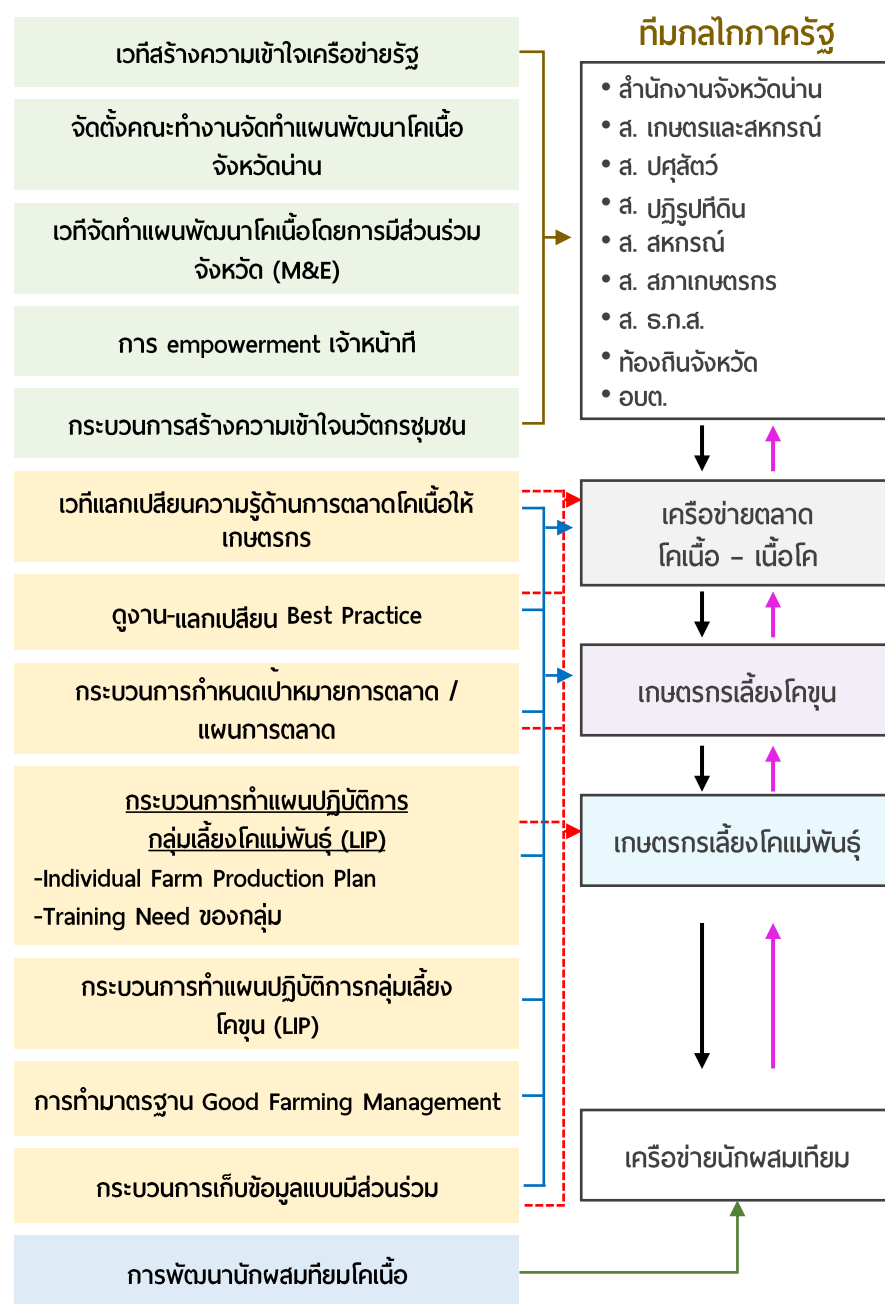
เวทีสร้างความเข้าใจเครือข่ายรัฐ

จัดตั้งคณะทำงานจัดทำแผนพัฒนาโคเนื้อจังหวัดน่าน

เวทีจัดทำแผนพัฒนาโคเนื้อโดยการมีส่วนร่วมจังหวัด (M&E)

การ empowerment เจ้าหน้าที

กระบวนการสร้างความเข้าใจนวัตกรชุมชน

เวทีแลกเปลียนความรู้ด้านการตลาดโคเนื้อให้เกษตรกร

ดูงาน-แลกเปลียน Best Practice

กระบวนการกำหนดเป้าหมายการตลาด / แผนการตลาด

กระบวนการทำแผนปฏิบัติการกลุ่มเลี้ยงโคแม่พันธุ์ (LIP)
-Individual Farm Production Plan
-Training Need ของกลุ่ม

กระบวนการทำแผนปฏิบัติการกลุ่มเลี้ยงโคขุน (LIP)

การทำมาตรฐาน Good Farming Management

กระบวนการเก็บข้อมูลแบบมีส่วนร่วม

การพัฒนานักผสมทียมโคเนื้อ

ทีมกลไกภาครัฐ

• สำนักงานจังหวัดน่าน
• ส. เกษตรและสหกรณ์
• ส. ปศุสัตว์
• ส. ปฏิรูปทีดิน
• ส. สหกรณ์
• ส. สภาเกษตรกร
• ส. ธ.ก.ส.
• ท้องถินจังหวัด
• อบต.

เครือข่ายตลาด
โคเนื้อ – เนื้อโค

เกษตรกรเลี้ยงโคขุน

เกษตรกรเลี้ยงโคแม่พันธุ์

เครือข่ายนักผสมเทียม